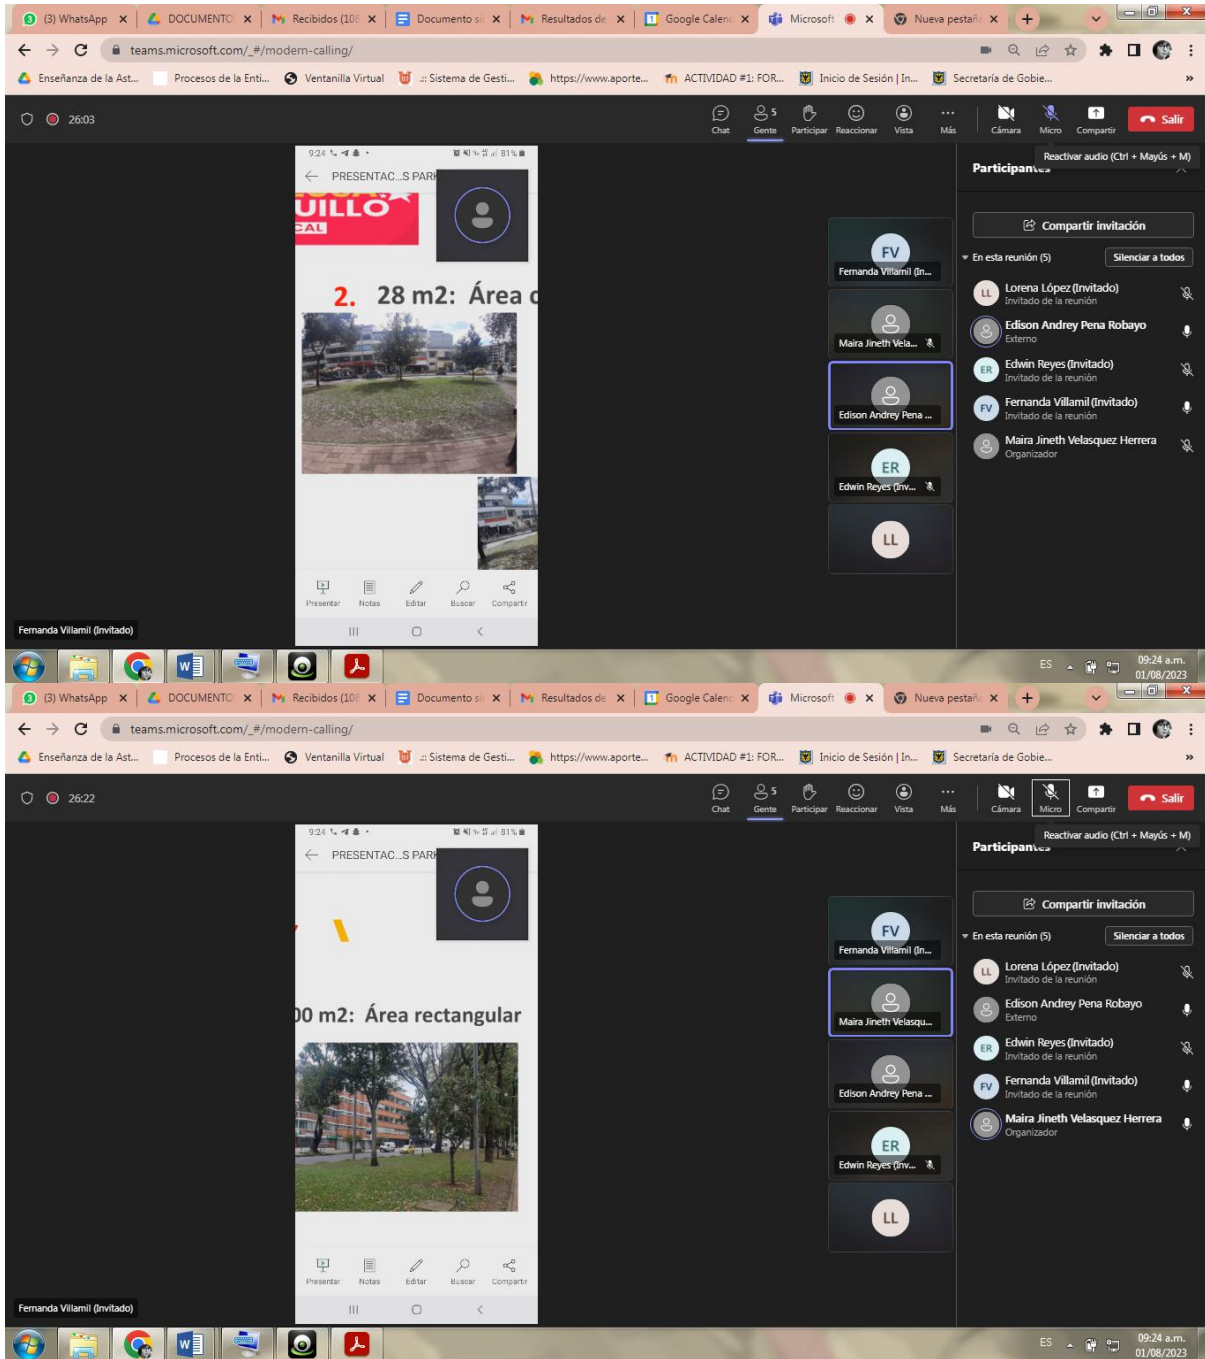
(3) WhatsApp × DOCUMENTO × Recibidos (10 × Documento si × Resultados de × Google Calen × Microsoft × Nueva pestañ × +

teams.microsoft.com/_#/modern-calling/

Enseñanza de la Ast... Procesos de la Enti... Ventanilla Virtual .: Sistema de Gesti... https://www.aporte... ACTIVIDAD #1: FOR... Inicio de Sesión | In... Secretaría de Gobie...

26:03

Chat Gente 5 Participar Reaccionar Vista Más Cámara Micro Compartir Salir

Reactivar audio (Ctrl + Mayús + M)

Participantes

9:24 81%
PRESENTAC...S PARK
UILLO
CAL
2. 28 m2: Área

Presentar Notas Editar Buscar Compartir

FV Fernanda Villamil (In...
Maira Jineth Vela...
Edison Andrey Pena ...
ER Edwin Reyes (Inv...
LL

Compartir invitación
En esta reunión (5) Silenciar a todos
LL Lorena López (Invitado) Invitado de la reunión
Edison Andrey Pena Robayo Externo
ER Edwin Reyes (Invitado) Invitado de la reunión
FV Fernanda Villamil (Invitado) Invitado de la reunión
Maira Jineth Velasquez Herrera Organizador

Fernanda Villamil (Invitado)

ES 09:24 a.m. 01/08/2023

(3) WhatsApp × DOCUMENTO × Recibidos (10 × Documento si × Resultados de × Google Calen × Microsoft × Nueva pestañ × +

teams.microsoft.com/_#/modern-calling/

Enseñanza de la Ast... Procesos de la Enti... Ventanilla Virtual .: Sistema de Gesti... https://www.aporte... ACTIVIDAD #1: FOR... Inicio de Sesión | In... Secretaría de Gobie...

26:22

Chat Gente 5 Participar Reaccionar Vista Más Cámara Micro Compartir Salir

Reactivar audio (Ctrl + Mayús + M)

Participantes

9:24 81%
PRESENTAC...S PARK
00 m2: Área rectangular

Presentar Notas Editar Buscar Compartir

FV Fernanda Villamil (In...
Maira Jineth Velasqu...
Edison Andrey Pena ...
ER Edwin Reyes (Inv...
LL

Compartir invitación
En esta reunión (5) Silenciar a todos
LL Lorena López (Invitado) Invitado de la reunión
Edison Andrey Pena Robayo Externo
ER Edwin Reyes (Invitado) Invitado de la reunión
FV Fernanda Villamil (Invitado) Invitado de la reunión
Maira Jineth Velasquez Herrera Organizador

Fernanda Villamil (Invitado)

ES 09:24 a.m. 01/08/2023